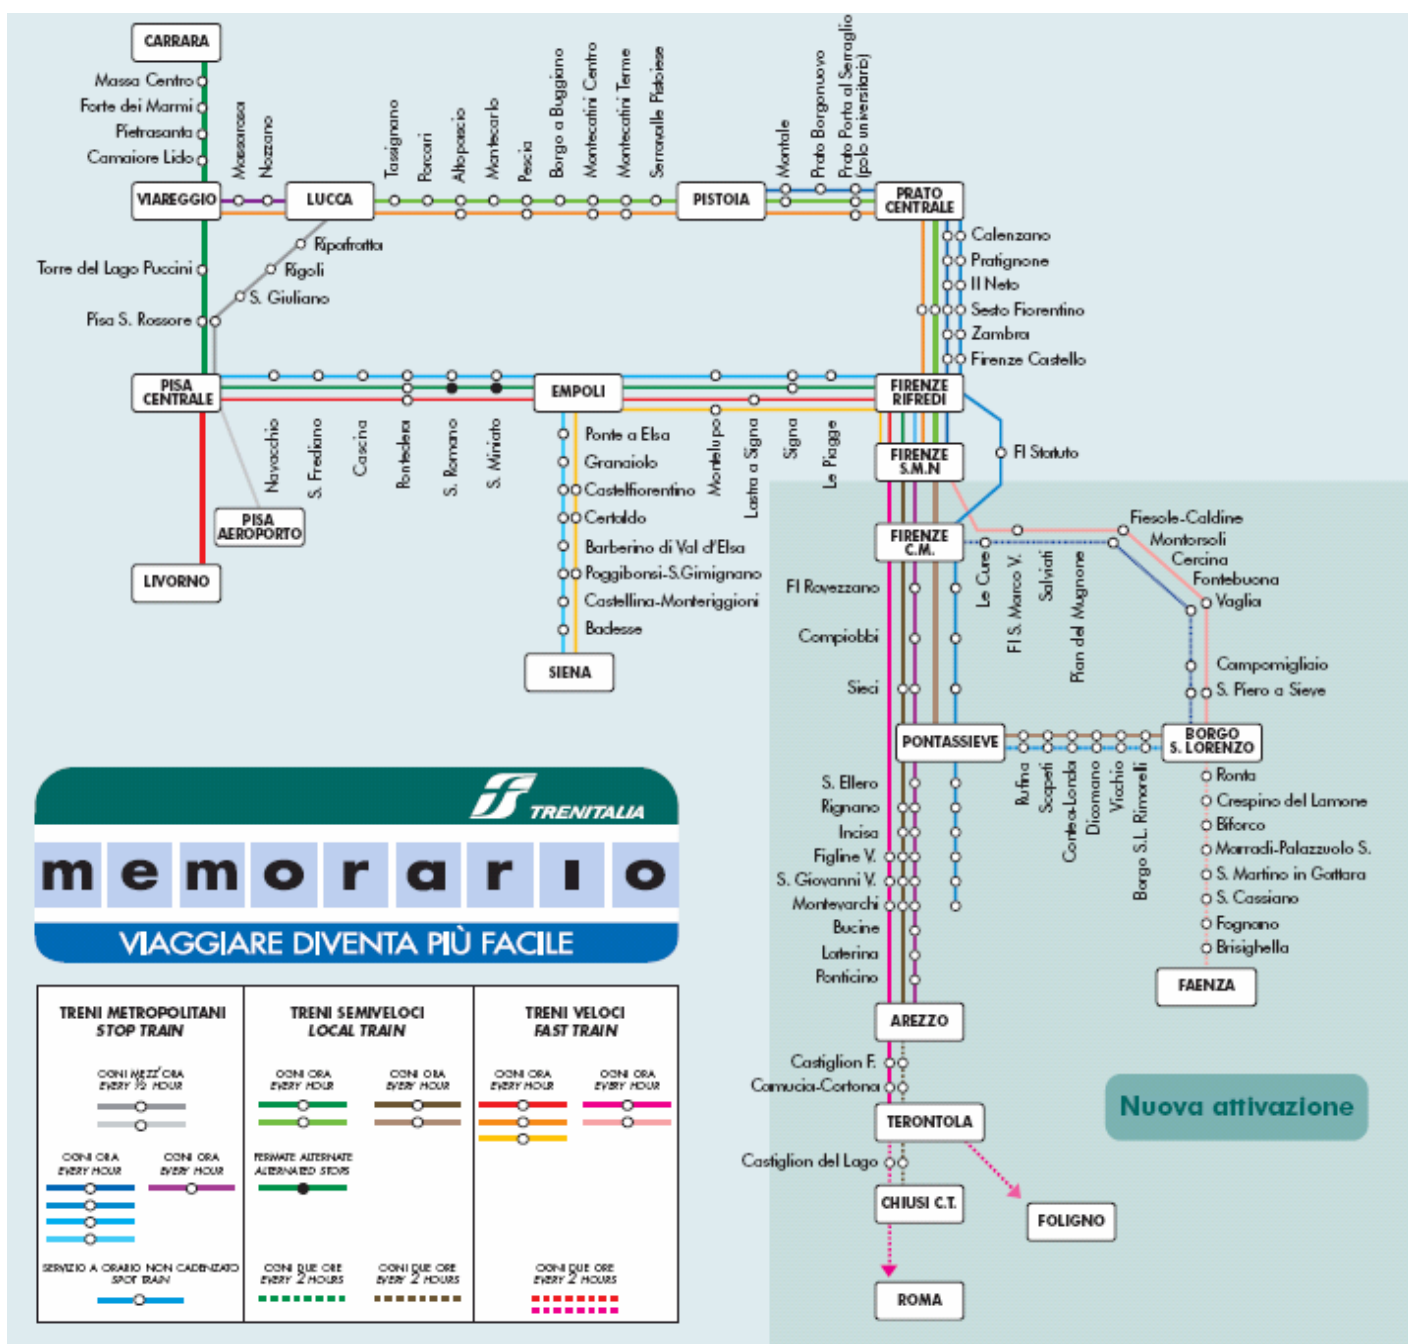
CARRARA
Massa Centro
Forte dei Marmi
Pietrasanta
Camaiore Lido
VIAREGGIO
Massarosa
Nozzano
LUCCA
Tassignano
Porcari
Altopascio
Montecarlo
Pescia
Borgo a Buggiano
Montecatini Centro
Montecatini Terme
Serravalle Pistoiese
PISTOIA
Montale
Prato Borgonuovo
Prato Porta al Serraglio (polo universitario)
PRATO CENTRALE
Ripafratta
Rigoli
S. Giuliano
Torre del Lago Puccini
Pisa S. Rossore
Calenzano
Pratignone
Il Neto
Sesto Fiorentino
Zambra
Firenze Castello
PISA CENTRALE
EMPOLI
FIRENZE RIFREDI
Navacchio
S. Frediano
Cascina
Pontedera
S. Romano
S. Miniato
Ponte a Elsa
Granaiolo
Castelfiorentino
Certaldo
Barberino di Val d'Elsa
Poggibonsi-S.Gimignano
Castellina-Monteriggioni
Badesse
SIENA
Montelupo
Lastra a Signa
Signa
Le Piagge
FIRENZE S.M.N
FI Statuto
PISA AEROPORTO
LIVORNO
FIRENZE C.M.
Le Cure
FI S. Marco V.
Salviati
Pian del Mugnone
Fiesole-Caldine
Montorsoli
Cercina
Fontebuona
Vaglia
Campomigliaio
S. Piero a Sieve
FI Rovezzano
Compiobbi
Sieci
PONTASSIEVE
Rufina
Scopeti
Contea-Londa
Dicomano
Vicchio
Borgo S.L. Rimorelli
BORGO S. LORENZO
Ronta
Crespino del Lamone
Biforco
Marradi-Palazzuolo S.
S. Martino in Gattara
S. Cassiano
Fognano
Brisighella
FAENZA
S. Ellero
Rignano
Incisa
Figline V.
S. Giovanni V.
Montevarchi
Bucine
Laterina
Ponticino
AREZZO
Castiglion F.
Camucia-Cortona
TERONTOLA
Castiglion del Lago
CHIUSI C.T.
FOLIGNO
ROMA
Nuova attivazione
TRENITALIA
memorario
VIAGGIARE DIVENTA PIÙ FACILE
TRENI METROPOLITANI STOP TRAIN
OGNI MEZZ'ORA EVERY ½ HOUR
OGNI ORA EVERY HOUR
OGNI ORA EVERY HOUR
SERVIZIO A ORARIO NON CADENZATO SPOT TRAIN
TRENI SEMIVELOCI LOCAL TRAIN
OGNI ORA EVERY HOUR
OGNI ORA EVERY HOUR
FERMATE ALTERNATE ALTERNATED STOPS
OGNI DUE ORE EVERY 2 HOURS
OGNI DUE ORE EVERY 2 HOURS
TRENI VELOCI FAST TRAIN
OGNI ORA EVERY HOUR
OGNI ORA EVERY HOUR
OGNI DUE ORE EVERY 2 HOURS